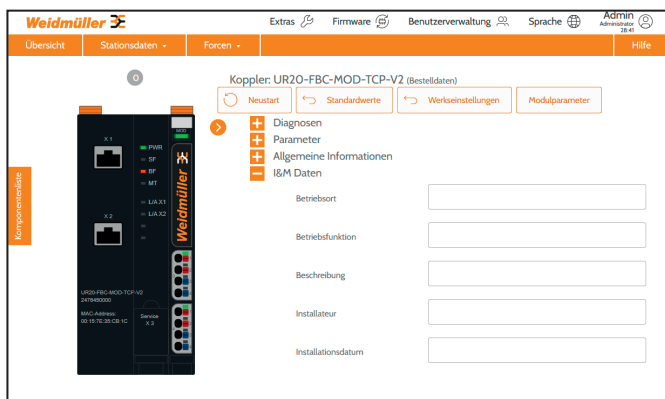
Weidmüller

Extras Firmware Benutzerverwaltung Sprache Admin Administrator 28:41

Übersicht Stationsdaten Forcen Hilfe

0

Komponentenliste

X 1

PWR
SF
BF
MT

L/A X1
L/A X2

X 2

MOD

Weidmüller

UR20-FBC-MOD-TCP-V2
2476450000

MAC-Address:
00:15:7E:35:CB:1C

Service
X 3

Koppler: UR20-FBC-MOD-TCP-V2 (Bestelldaten)

Neustart Standardwerte Werkseinstellungen Modulparameter

Diagnosen
Parameter
Allgemeine Informationen
I&M Daten

Betriebsort

Betriebsfunktion

Beschreibung

Installateur

Installationsdatum